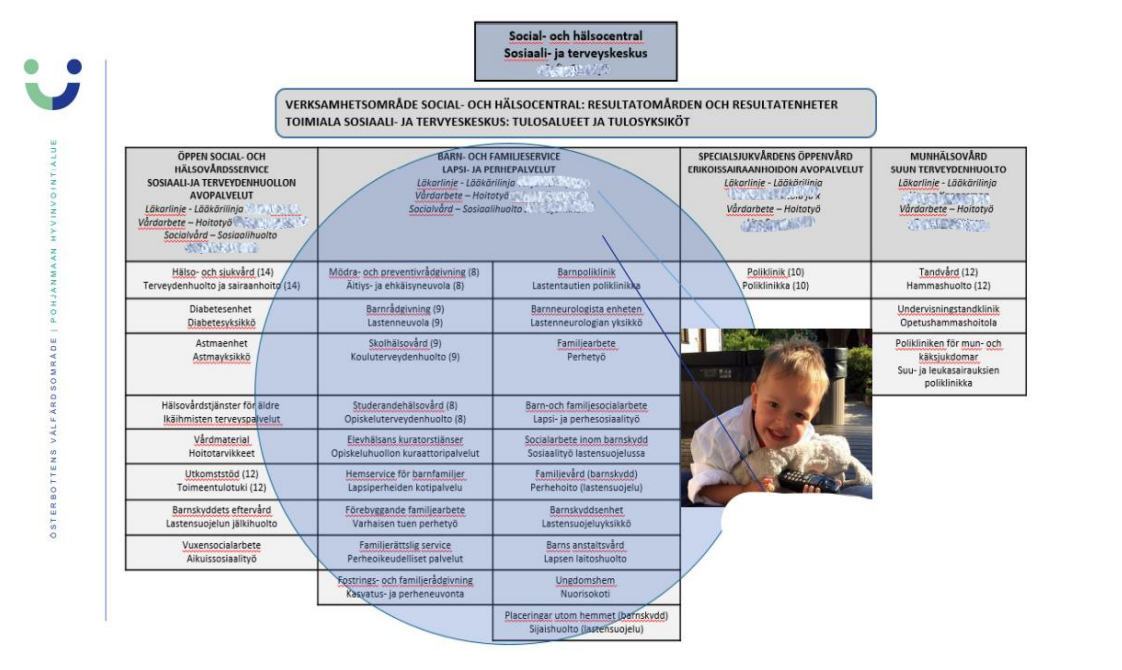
ÖSTERBOTTENS VÄLFÄRDSOMRÅDE | POHJANMAAN HYVINVOINTIALUE

Social- och hälsocentral
Sosiaali- ja terveyskeskus
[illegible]

VERKSAMHETSOMRÅDE SOCIAL- OCH HÄLSOCENTRAL: RESULTATOMÅRDEN OCH RESULTATENHETER
TOIMIALA SOSIAALI- JA TERVEYSKESKUS: TULOSALUEET JA TULOSYKSIKÖT

ÖPPEN SOCIAL- OCH HÄLSOVÅRDSSERVICE
SOSIAALI-JA TERVEYDENHUOLLON AVOPALVELUT
Läkarlinje - Lääkärilinja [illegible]
Vårdarbete – Hoitotyö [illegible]
Socialvård – Sosiaalihuolto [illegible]

Hälso- och sjukvård (14)
Terveydenhuolto ja sairaanhoito (14)

Diabetesenhet
Diabetesyksikkö

Astmaenhet
Astmayksikkö

Hälsovårdstjänster för äldre
Ikäihmisten terveyspalvelut

Vårdmaterial
Hoitotarvikkeet

Utkomststöd (12)
Toimeentulotuki (12)

Barnskyddets eftervård
Lastensuojelun jälkihuolto

Vuxensocialarbete
Aikuissosiaalityö

BARN- OCH FAMILJESERVICE
LAPSI- JA PERHEPALVELUT
Läkarlinje - Lääkärilinja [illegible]
Vårdarbete – Hoitotyö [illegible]
Socialvård – Sosiaalihuolto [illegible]

Mödra- och preventivrådgivning (8)
Äitiys- ja ehkäisyneuvola (8)

Barnpoliklinik
Lastentautien poliklinikka

Barnrådgivning (9)
Lastenneuvola (9)

Barnneurologista enheten
Lastenneurologian yksikkö

Skolhälsovård (9)
Kouluterveydenhuolto (9)

Familjearbete
Perhetyö

Studerandehälsovård (8)
Opiskeluterveydenhuolto (8)

Barn-och familjesocialarbete
Lapsi- ja perhesosiaalityö

Elevhälsans kuratorstjänser
Opiskeluhuollon kuraattoripalvelut

Socialarbete inom barnskydd
Sosiaalityö lastensuojelussa

Hemservice för barnfamiljer
Lapsiperheiden kotipalvelu

Familjevård (barnskydd)
Perhehoito (lastensuojelu)

Förebyggande familjearbete
Varhaisen tuen perhetyö

Barnskyddsenhet
Lastensuojeluyksikkö

Familjerättslig service
Perheoikeudelliset palvelut

Barns anstaltsvård
Lapsen laitoshuolto

Fostrings- och familjerådgivning
Kasvatus- ja perheneuvonta

Ungdomshem
Nuorisokoti

Placeringar utom hemmet (barnskydd)
Sijaishuolto (lastensuojelu)

SPECIALSJUKVÅRDENS ÖPPENVÅRD
ERIKOISSAIRAANHOIDON AVOPALVELUT
Läkarlinje - Lääkärilinja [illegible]
Vårdarbete – Hoitotyö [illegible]

Poliklinik (10)
Poliklinikka (10)

MUNHÄLSOVÅRD
SUUN TERVEYDENHUOLTO
Läkarlinje - Lääkärilinja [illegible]
Vårdarbete – Hoitotyö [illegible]

Tandvård (12)
Hammashuolto (12)

Undervisningstandklinik
Opetushammashoitola

Polikliniken för mun- och käksjukdomar
Suu- ja leukasairauksien poliklinikka